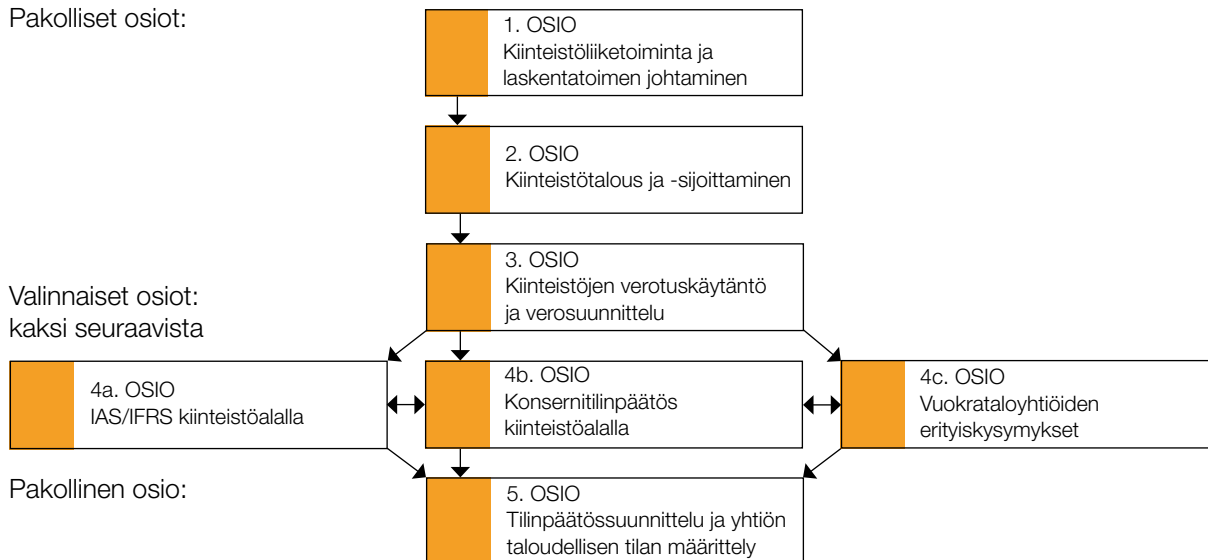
Pakolliset osiot:

1. OSIO
Kiinteistöliiketoiminta ja laskentatoimen johtaminen

2. OSIO
Kiinteistötalous ja -sijoittaminen

3. OSIO
Kiinteistöjen verotuskäytäntö ja verosuunnittelu

Valinnaiset osiot: kaksi seuraavista

4a. OSIO
IAS/IFRS kiinteistöalalla

4b. OSIO
Konsernitilinpäätös kiinteistöalalla

4c. OSIO
Vuokrataloyhtiöiden erityiskysymykset

Pakollinen osio:

5. OSIO
Tilinpäätössuunnittelu ja yhtiön taloudellisen tilan määrittely